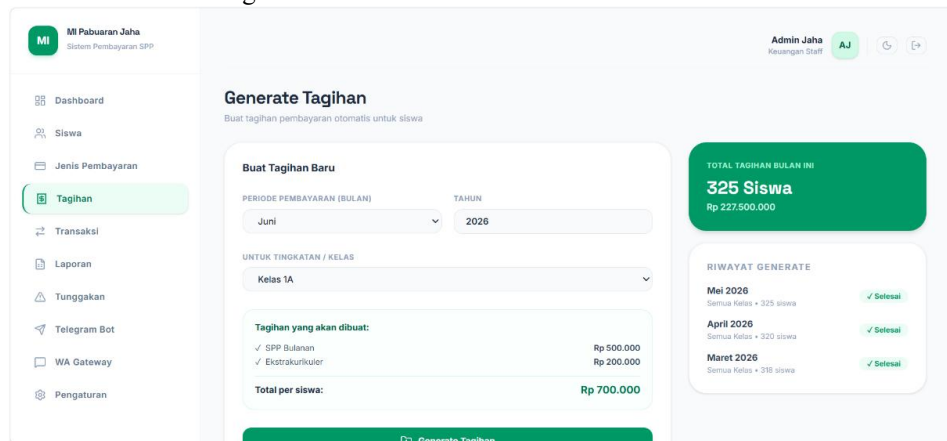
MI
MI Pabuaran Jaha
Sistem Pembayaran SPP

Admin Jaha
Keuangan Staff
AJ

Dashboard
Siswa
Jenis Pembayaran
Tagihan
Transaksi
Laporan
Tunggakan
Telegram Bot
WA Gateway
Pengaturan

Generate Tagihan
Buat tagihan pembayaran otomatis untuk siswa

Buat Tagihan Baru
PERIODE PEMBAYARAN (BULAN)
Juni
TAHUN
2026
UNTUK TINGKATAN / KELAS
Kelas 1A

Tagihan yang akan dibuat:
✓ SPP Bulanan Rp 500.000
✓ Ekstrakurikuler Rp 200.000
Total per siswa: Rp 700.000

Generate Tagihan

TOTAL TAGIHAN BULAN INI
325 Siswa
Rp 227.500.000

RIWAYAT GENERATE
Mei 2026
Semua Kelas • 325 siswa
✓ Selesai
April 2026
Semua Kelas • 320 siswa
✓ Selesai
Maret 2026
Semua Kelas • 318 siswa
✓ Selesai